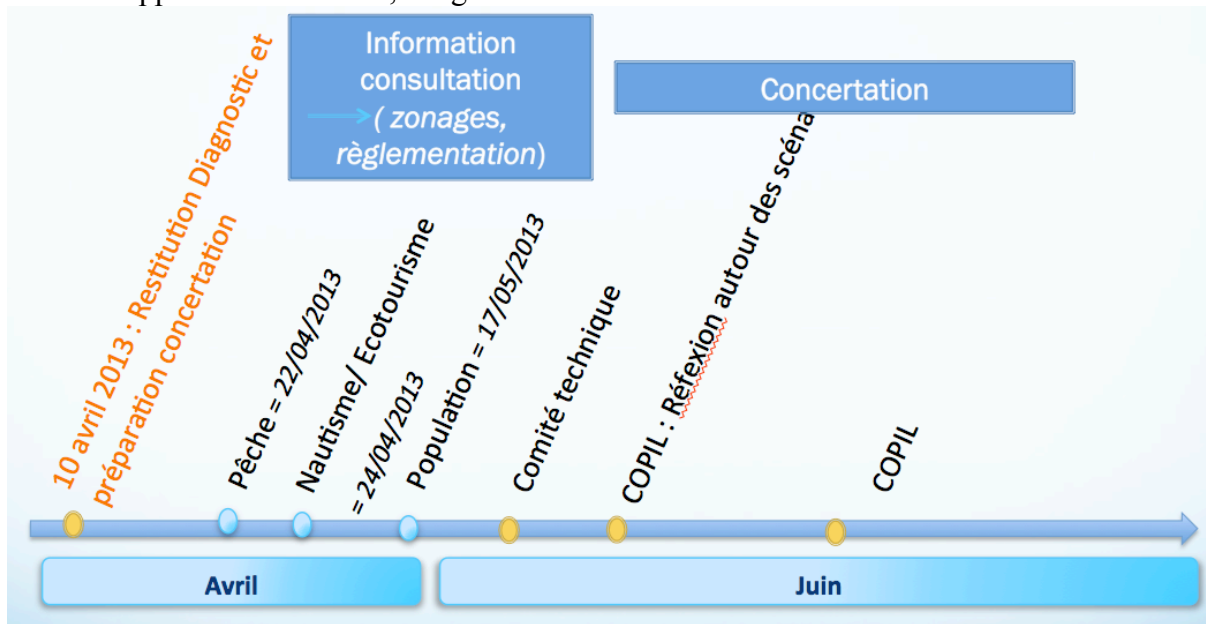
Information consultation
( zonages, règlementation)

Concertation

10 avril 2013 : Restitution Diagnostic et préparation concertation

Pêche = 22/04/2013

Nautisme/ Ecotourisme = 24/04/2013

Population = 17/05/2013

Comité technique

COPIL : Réfexion autour des scéna

COPIL

Avril

Juin